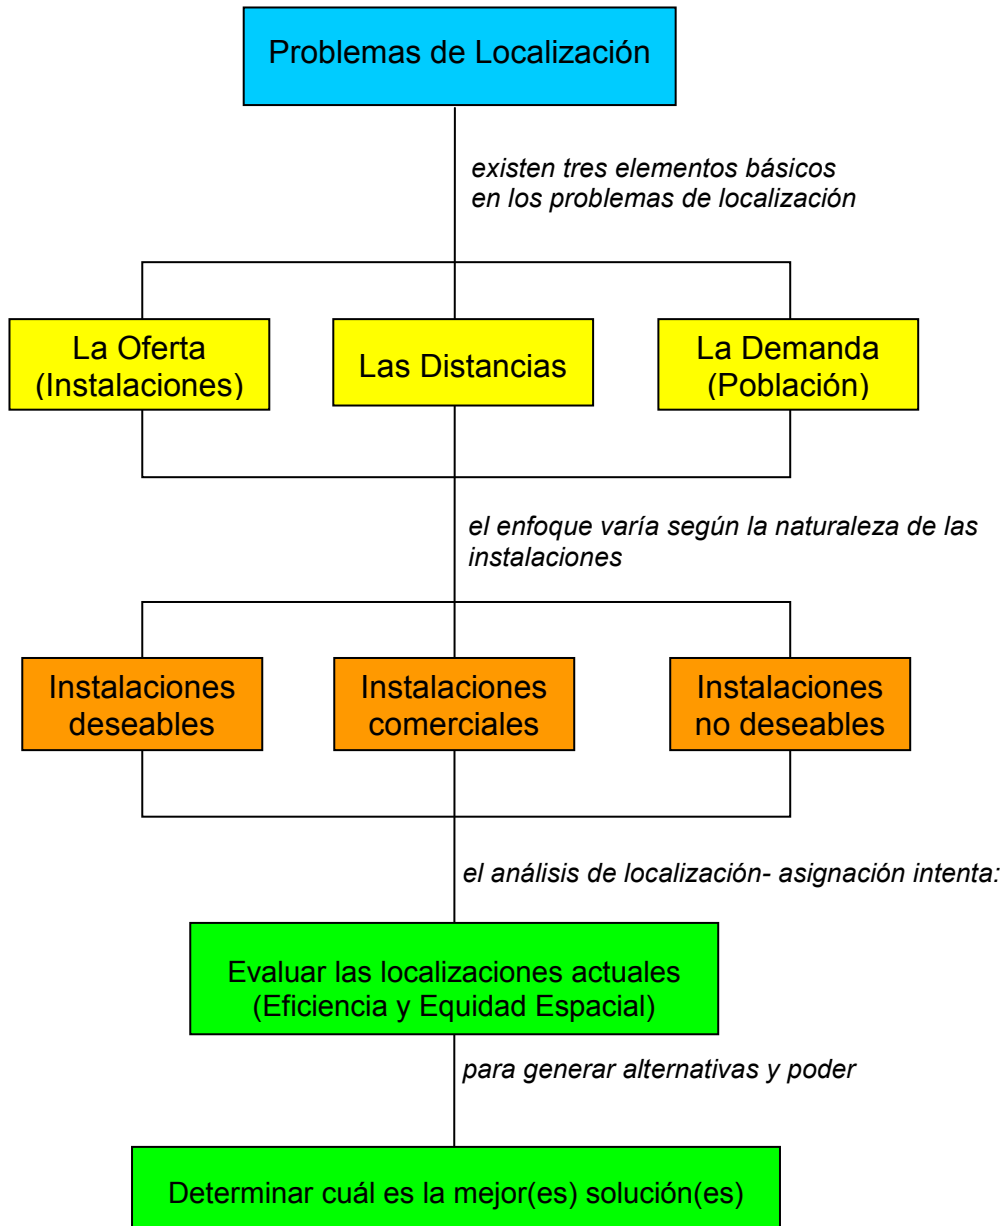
Problemas de Localización

*existen tres elementos básicos en los problemas de localización*

La Oferta (Instalaciones)

Las Distancias

La Demanda (Población)

*el enfoque varía según la naturaleza de las instalaciones*

Instalaciones deseables

Instalaciones comerciales

Instalaciones no deseables

*el análisis de localización- asignación intenta:*

Evaluar las localizaciones actuales (Eficiencia y Equidad Espacial)

*para generar alternativas y poder*

Determinar cuál es la mejor(es) solución(es)